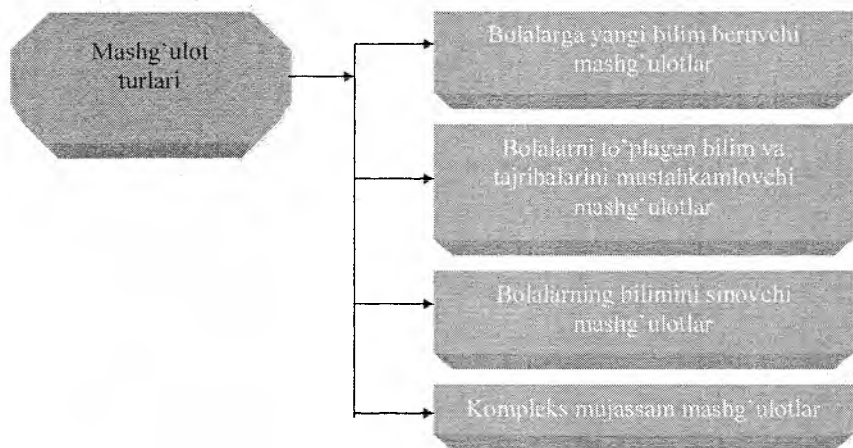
Mashg'ulot turlari

Bolalarga yangi bilim beruvchi mashg'ulotlar

Bolalarni to'plagan bilim va tajribalarini mustahkamlovchi mashg'ulotlar

Bolalarning bilimini sinovchi mashg'ulotlar

Kompleks mujassam mashg'ulotlar